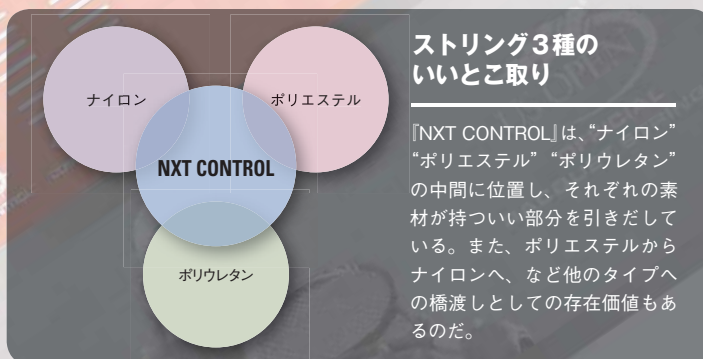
ナイロン

ポリエステル

NXT CONTROL

ポリウレタン

ストリング３種のいいとこ取り

『NXT CONTROL』は、"ナイロン" "ポリエステル" "ポリウレタン" の中間に位置し、それぞれの素材が持ついい部分を引きだしている。また、ポリエステルからナイロンへ、など他のタイプへの橋渡しとしての存在価値もあるのだ。